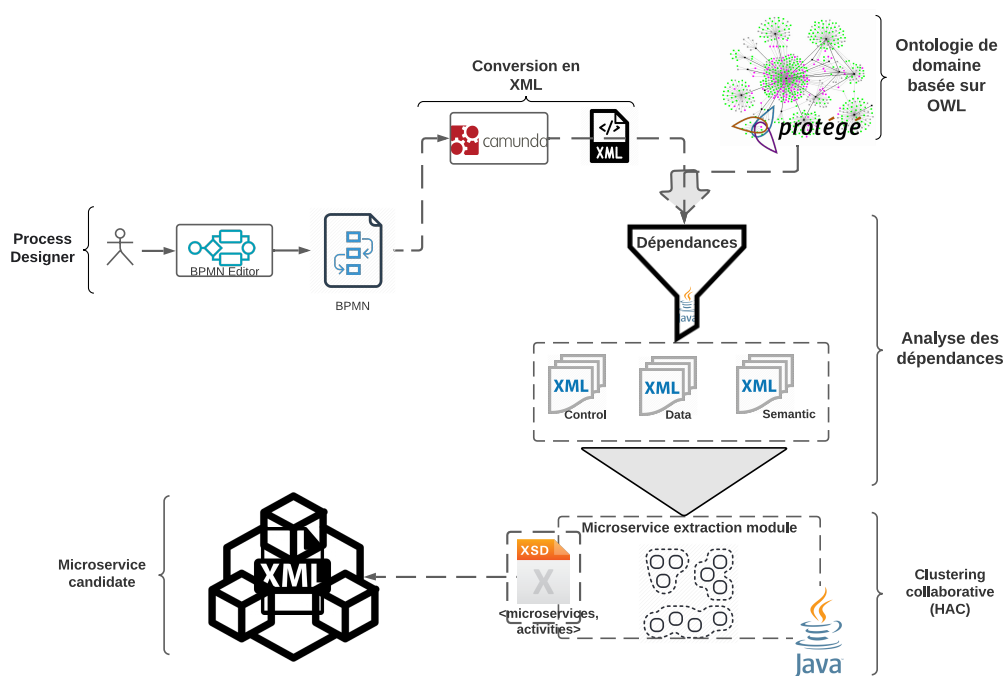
Ontologie de domaine basée sur OWL

protégé

Conversion en XML

camunda

</>
XML

Process Designer

BPMN Editor

BPMN

Dépendances

Java

Analyse des dépendances

XML
Control

XML
Data

XML
Semantic

Microservice extraction module

XSD
X
<microservices, activities>

Java

Clustering collaborative (HAC)

Microservice candidate

XML